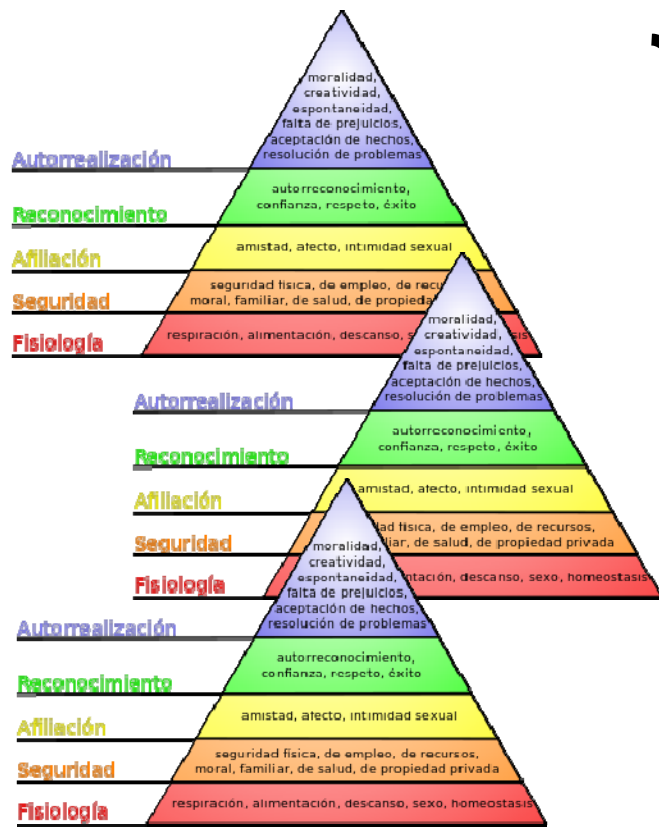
moralidad, creatividad, espontaneidad, falta de prejuicios, aceptación de hechos, resolución de problemas

Autorrealización

autorreconocimiento, confianza, respeto, éxito

Reconocimiento

amistad, afecto, intimidad sexual

Afiliación

seguridad física, de empleo, de recu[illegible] moral, familiar, de salud, de propieda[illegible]

Seguridad

respiración, alimentación, descanso, s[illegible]

Fisiología

moralidad, creatividad, espontaneidad, falta de prejuicios, aceptación de hechos, resolución de problemas

Autorrealización

autorreconocimiento, confianza, respeto, éxito

Reconocimiento

amistad, afecto, intimidad sexual

Afiliación

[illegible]ad física, de empleo, de recursos, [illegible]liar, de salud, de propiedad privada

Seguridad

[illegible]ntación, descanso, sexo, homeostasis

Fisiología

moralidad, creatividad, espontaneidad, falta de prejuicios, aceptación de hechos, resolución de problemas

Autorrealización

autorreconocimiento, confianza, respeto, éxito

Reconocimiento

amistad, afecto, intimidad sexual

Afiliación

seguridad física, de empleo, de recursos, moral, familiar, de salud, de propiedad privada

Seguridad

respiración, alimentación, descanso, sexo, homeostasis

Fisiología